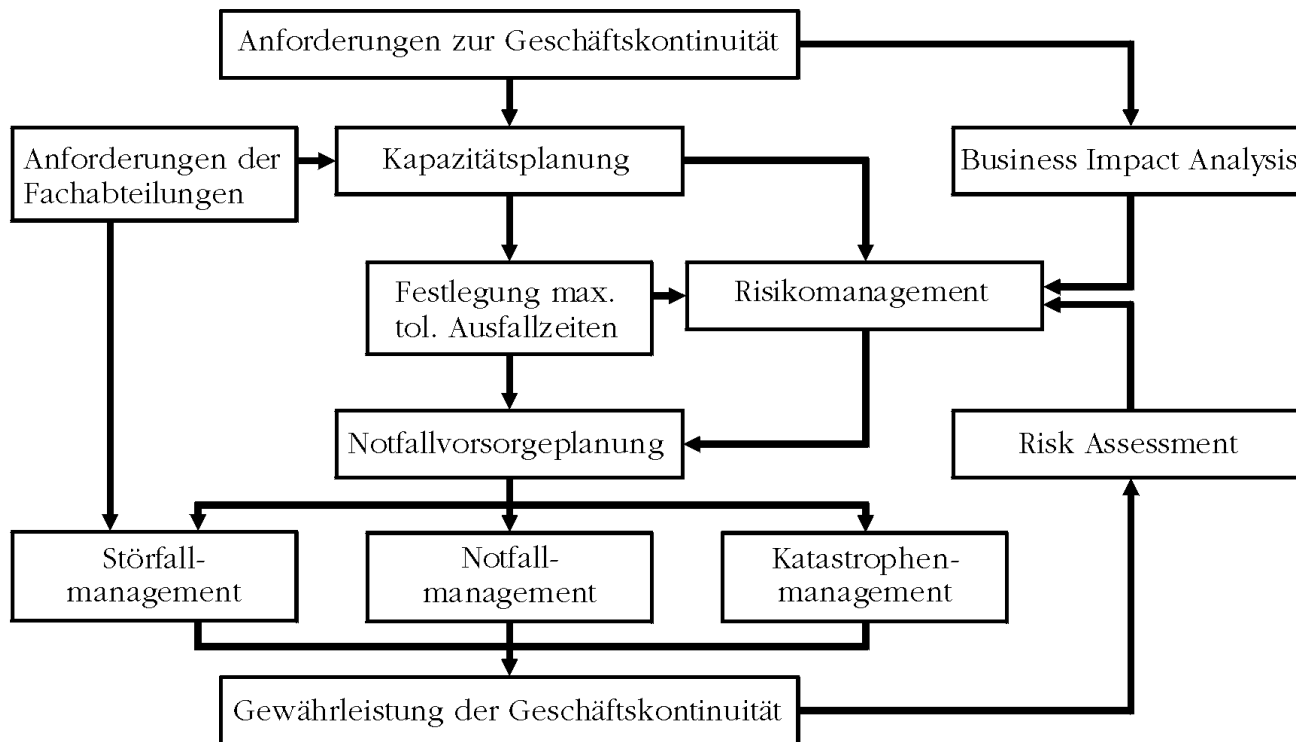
Anforderungen zur Geschäftskontinuität

Anforderungen der Fachabteilungen

Kapazitätsplanung

Business Impact Analysis

Festlegung max. tol. Ausfallzeiten

Risikomanagement

Notfallvorsorgeplanung

Risk Assessment

Störfall-management

Notfall-management

Katastrophen-management

Gewährleistung der Geschäftskontinuität